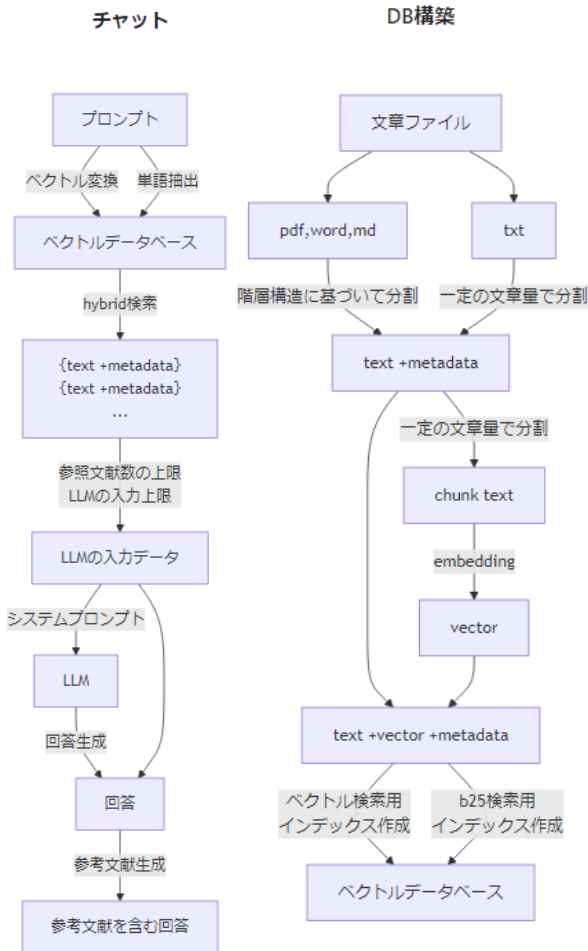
チャット

プロンプト

ベクトル変換

単語抽出

ベクトルデータベース

hybrid検索

{text +metadata}
{text +metadata}
...

参照文献数の上限
LLMの入力上限

LLMの入力データ

システムプロンプト

LLM

回答生成

回答

参考文献生成

参考文献を含む回答

DB構築

文章ファイル

pdf,word,md

txt

階層構造に基づいて分割

一定の文章量で分割

text +metadata

一定の文章量で分割

chunk text

embedding

vector

text +vector +metadata

ベクトル検索用
インデックス作成

b25検索用
インデックス作成

ベクトルデータベース